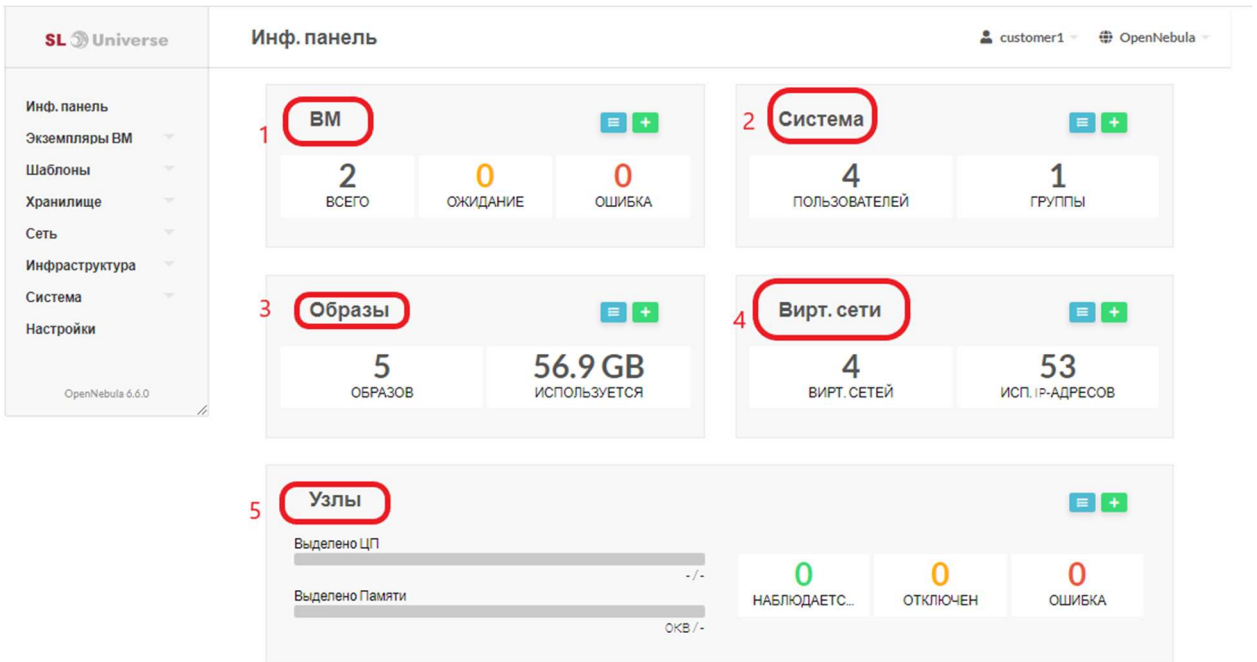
SL Universe

Инф. панель

Экземпляры ВМ

Шаблоны

Хранилище

Сеть

Инфраструктура

Система

Настройки

OpenNebula 6.6.0

Инф. панель

customer1

OpenNebula

1

ВМ

| 2 | 0 | 0 |
|---|---|---|
| ВСЕГО | ОЖИДАНИЕ | ОШИБКА |

2

Система

| 4 | 1 |
|---|---|
| ПОЛЬЗОВАТЕЛЕЙ | ГРУППЫ |

3

Образы

| 5 | 56.9 GB |
|---|---|
| ОБРАЗОВ | ИСПОЛЬЗУЕТСЯ |

4

Вирт. сети

| 4 | 53 |
|---|---|
| ВИРТ. СЕТЕЙ | ИСП. IP-АДРЕСОВ |

5

Узлы

Выделено ЦП

- / -

Выделено Памяти

0KB / -

| 0 | 0 | 0 |
|---|---|---|
| НАБЛЮДАЕТС... | ОТКЛЮЧЕН | ОШИБКА |